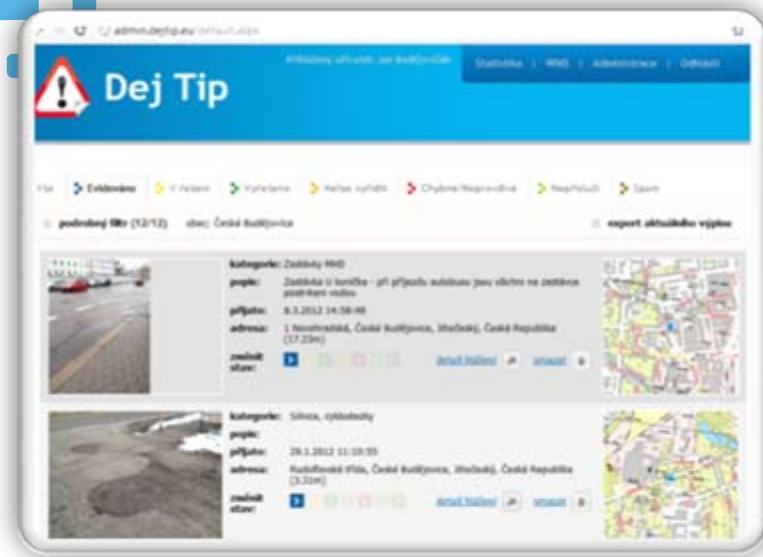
admin.dejtip.eu/default.aspx

Dej Tip

Přihlášený uživatel: Jan Budějovičák

Statistiky | MNG | Administrace | Odhlásit

Vše | Evidováno | V řešení | Vyřešeno | Nelze vyřešit | Chybné/Neprověřené | Nepřísluší | Spam

podrobný filtr (12/12) obec: České Budějovice

export aktuálního výpisu

kategorie: Zastávky MHD
popis: Zastávka U koníčka - při příjezdu autobusu jsou všichni na zastávce postříkáni vodou
přijato: 8.3.2012 14:58:48
adresa: 1 Novohradská, České Budějovice, Jihočeský, Česká Republika (17.23m)
změnit stav:
detail hlášení
smazat

kategorie: Silnice, cyklostezky
popis:
přijato: 28.1.2012 11:10:55
adresa: Rudolfovská třída, České Budějovice, Jihočeský, Česká Republika (3.32m)
změnit stav:
detail hlášení
smazat